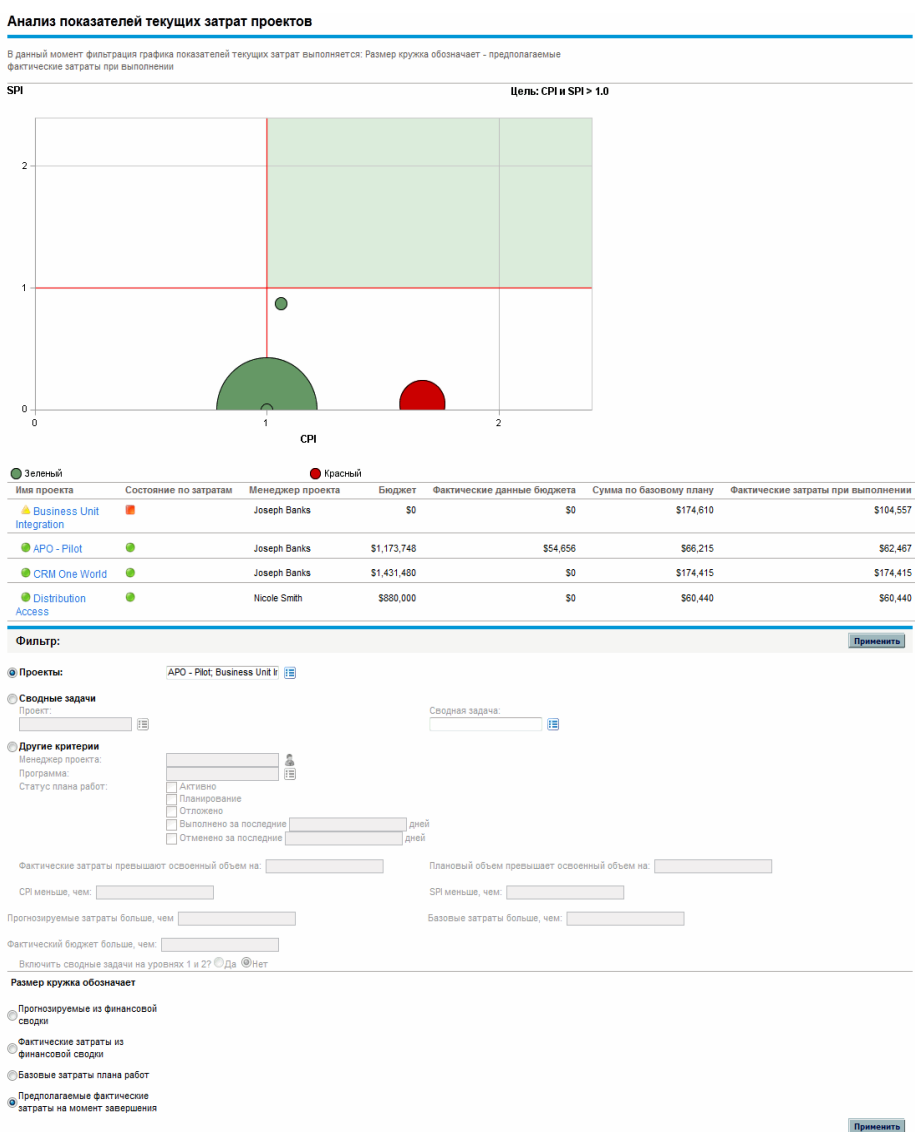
Анализ показателей текущих затрат проектов

В данный момент фильтрация графика показателей текущих затрат выполняется: Размер кружка обозначает - предполагаемые фактические затраты при выполнении

SPI

Цель: CPI и SPI > 1.0

2
1
0
0
1
2
CPI

Зеленый
Красный

| Имя проекта | Состояние по затратам | Менеджер проекта | Бюджет | Фактические данные бюджета | Сумма по базовому плану | Фактические затраты при выполнении |
|---|---|---|---|---|---|---|
| Business Unit Integration | | Joseph Banks | $0 | $0 | $174,610 | $104,557 |
| APO - Pilot | | Joseph Banks | $1,173,748 | $54,656 | $66,215 | $62,467 |
| CRM One World | | Joseph Banks | $1,431,480 | $0 | $174,415 | $174,415 |
| Distribution Access | | Nicole Smith | $880,000 | $0 | $60,440 | $60,440 |

Фильтр:
Применить

Проекты: APO - Pilot; Business Unit In

Сводные задачи
Проект:
Сводная задача:

Другие критерии
Менеджер проекта:
Программа:
Статус плана работ:
Активно
Планирование
Отложено
Выполнено за последние дней
Отменено за последние дней

Фактические затраты превышают освоенный объем на:
Плановый объем превышает освоенный объем на:
CPI меньше, чем:
SPI меньше, чем:
Прогнозируемые затраты больше, чем
Базовые затраты больше, чем:
Фактический бюджет больше, чем:
Включить сводные задачи на уровнях 1 и 2? Да Нет

Размер кружка обозначает
Прогнозируемые из финансовой сводки
Фактические затраты из финансовой сводки
Базовые затраты плана работ
Предполагаемые фактические затраты на момент завершения

Применить